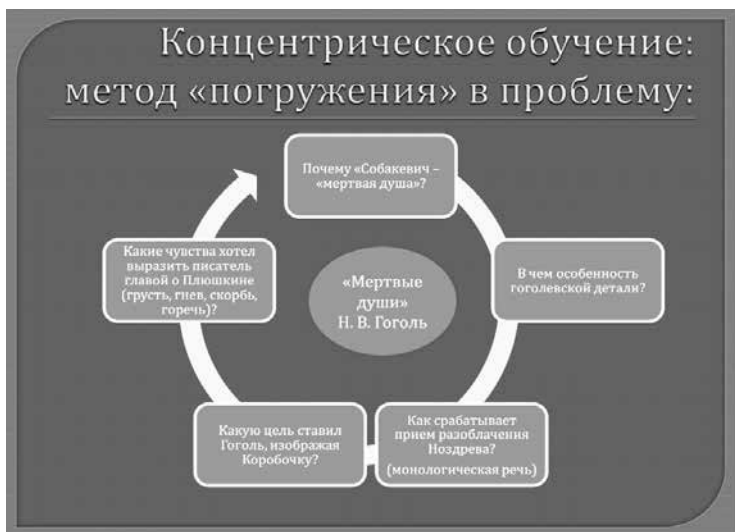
Концентрическое обучение: метод «погружения» в проблему:

Почему «Собакевич – «мертвая душа»?

В чем особенность гоголевской детали?

Как срабатывает прием разоблачения Ноздрева?
(монологическая речь)

Какую цель ставил Гоголь, изображая Коробочку?

Какие чувства хотел выразить писатель главой о Плюшкине (грусть, гнев, скорбь, горечь)?

«Мертвые души»
Н. В. Гоголь